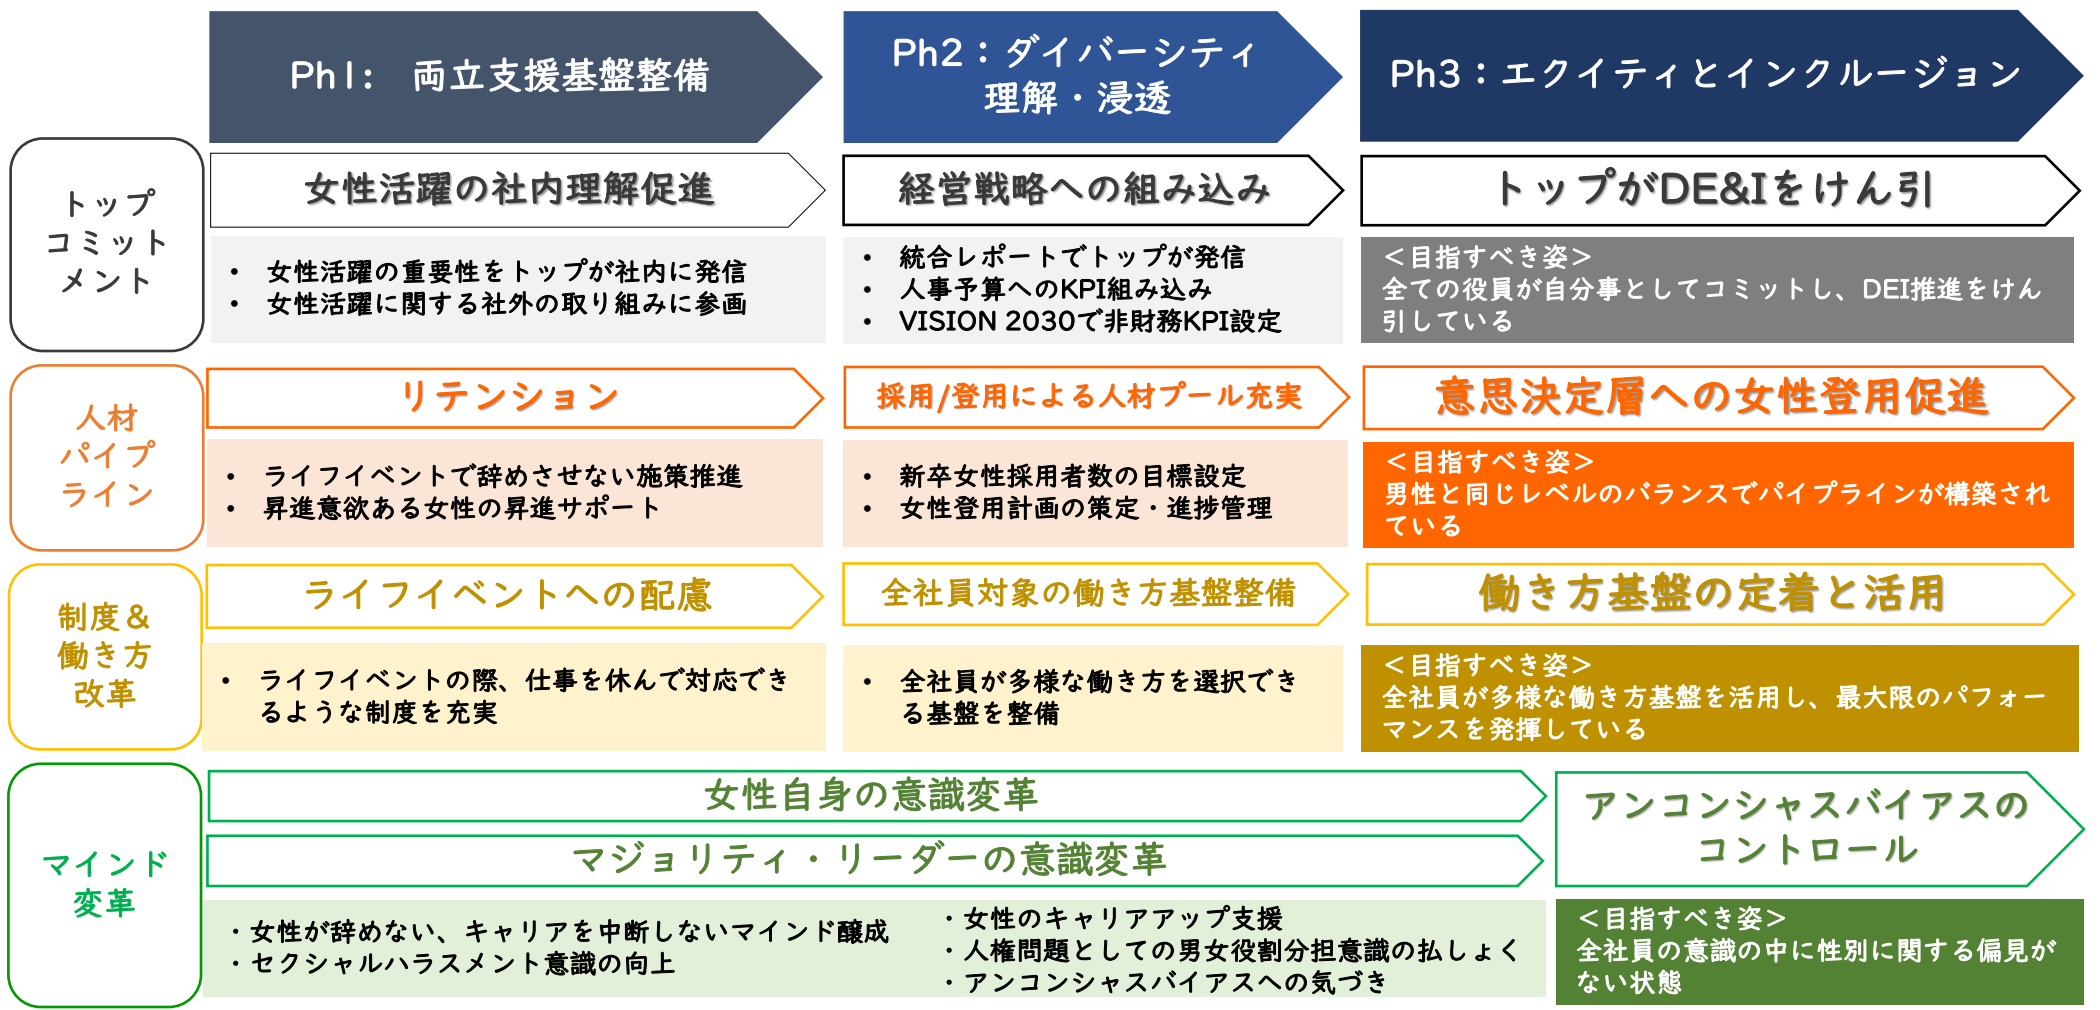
Ph1： 両立支援基盤整備

Ph2：ダイバーシティ理解・浸透

Ph3：エクイティとインクルージョン

トップコミットメント

女性活躍の社内理解促進

• 女性活躍の重要性をトップが社内に発信
• 女性活躍に関する社外の取り組みに参画

経営戦略への組み込み

• 統合レポートでトップが発信
• 人事予算へのKPI組み込み
• VISION 2030で非財務KPI設定

トップがDE&Iをけん引

＜目指すべき姿＞
全ての役員が自分事としてコミットし、DEI推進をけん引している

人材パイプライン

リテンション

• ライフイベントで辞めさせない施策推進
• 昇進意欲ある女性の昇進サポート

採用/登用による人材プール充実

• 新卒女性採用者数の目標設定
• 女性登用計画の策定・進捗管理

意思決定層への女性登用促進

＜目指すべき姿＞
男性と同じレベルのバランスでパイプラインが構築されている

制度＆働き方改革

ライフイベントへの配慮

• ライフイベントの際、仕事を休んで対応できるような制度を充実

全社員対象の働き方基盤整備

• 全社員が多様な働き方を選択できる基盤を整備

働き方基盤の定着と活用

＜目指すべき姿＞
全社員が多様な働き方基盤を活用し、最大限のパフォーマンスを発揮している

マインド変革

女性自身の意識変革

マジョリティ・リーダーの意識変革

・女性が辞めない、キャリアを中断しないマインド醸成
・セクシャルハラスメント意識の向上

・女性のキャリアアップ支援
・人権問題としての男女役割分担意識の払しょく
・アンコンシャスバイアスへの気づき

アンコンシャスバイアスのコントロール

＜目指すべき姿＞
全社員の意識の中に性別に関する偏見がない状態